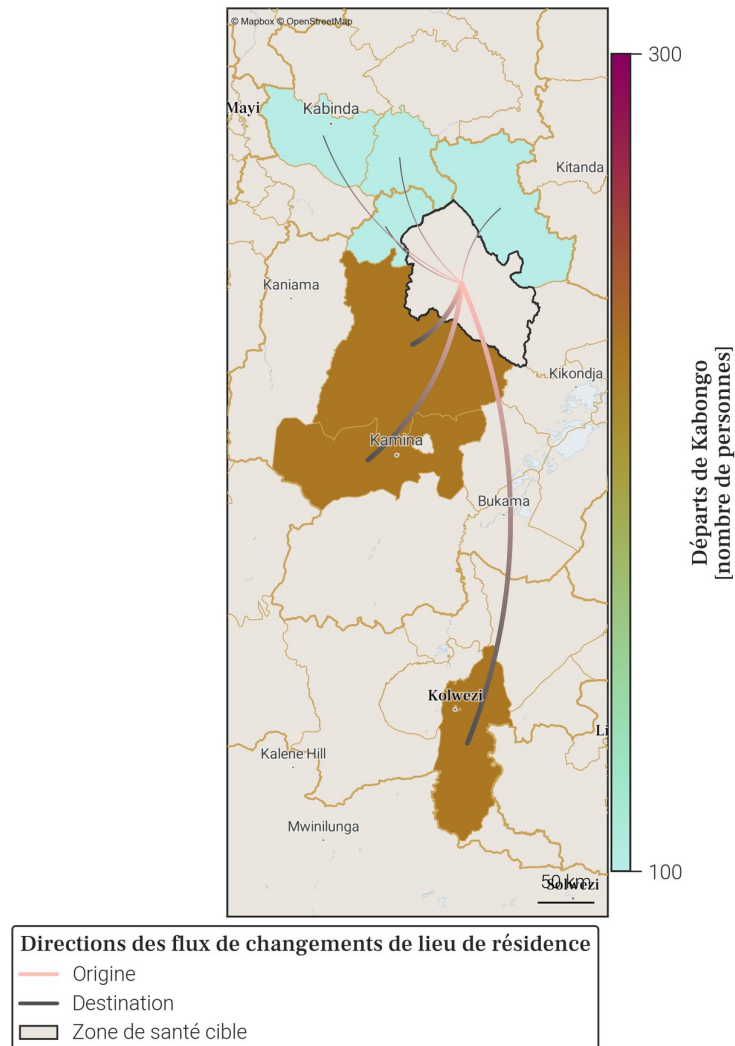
© Mapbox © OpenStreetMap

Mayi
Kabinda
Kitanda
Kaniama
Kikondja
Kamina
Bukama
Kolwezi
Li
Kalene Hill
Mwinilunga
50 km
Solwezi

300
100
Départs de Kabongo [nombre de personnes]

Directions des flux de changements de lieu de résidence
Origine
Destination
Zone de santé cible